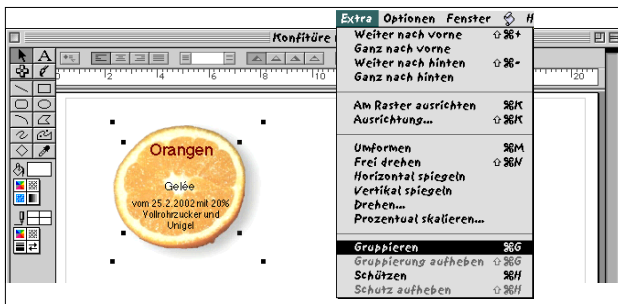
Konfitüre

Extra Optionen Fenster H

Weiter nach vorne ⇧⌘+
Ganz nach vorne
Weiter nach hinten ⇧⌘-
Ganz nach hinten

Am Raster ausrichten ⌘K
Ausrichtung... ⇧⌘K

Umformen ⌘M
Frei drehen ⇧⌘N
Horizontal spiegeln
Vertikal spiegeln
Drehen...
Prozentual skalieren...

Gruppieren ⌘G
Gruppierung aufheben ⇧⌘G
Schützen ⌘H
Schutz aufheben ⇧⌘H

8 10 20

Orangen

Gelée

vom 25.2.2002 mit 20% Vollrohrzucker und Unigel